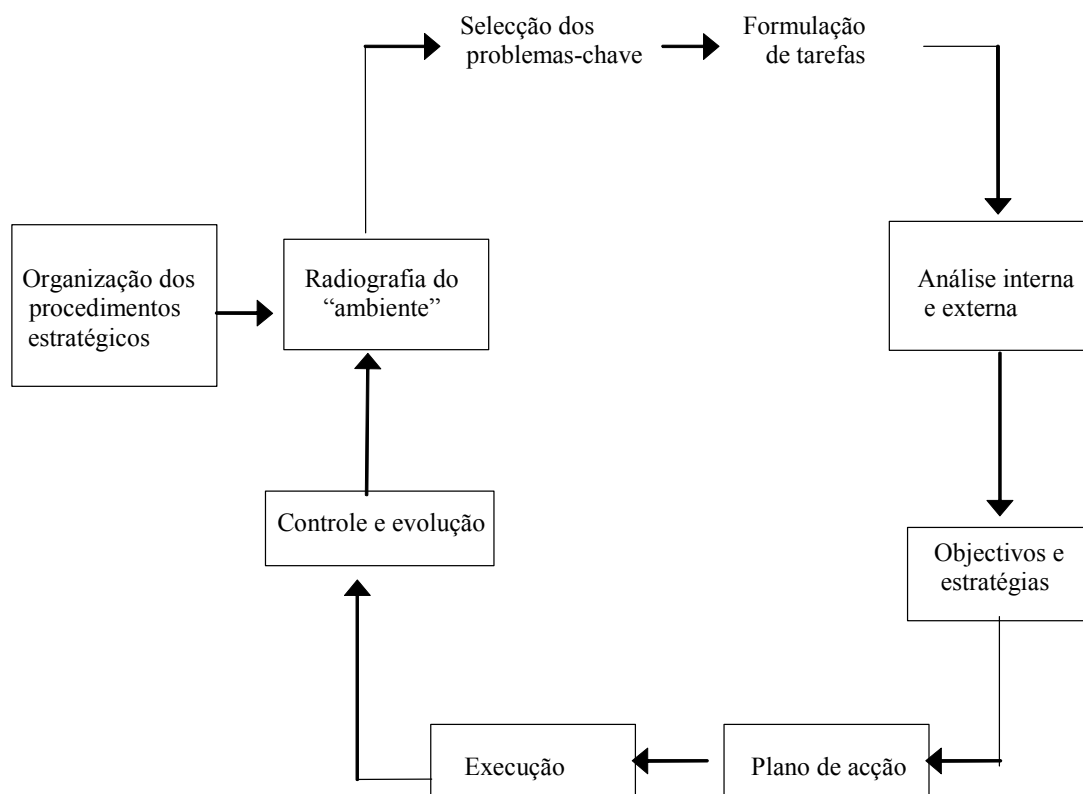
Organização dos procedimentos estratégicos

Radiografia do "ambiente"

Selecção dos problemas-chave

Formulação de tarefas

Análise interna e externa

Objectivos e estratégias

Plano de acção

Execução

Controle e evolução